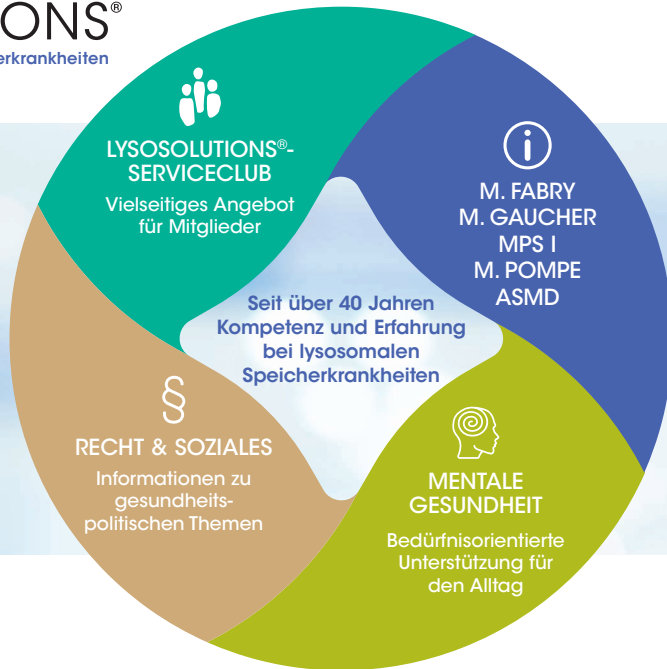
ONS®
rkrankheiten

LYSOSOLUTIONS®-SERVICECLUB
Vielseitiges Angebot für Mitglieder

M. FABRY
M. GAUCHER
MPS I
M. POMPE
ASMD

Seit über 40 Jahren Kompetenz und Erfahrung bei lysosomalen Speicherkrankheiten

§
RECHT & SOZIALES
Informationen zu gesundheitspolitischen Themen

MENTALE GESUNDHEIT
Bedürfnisorientierte Unterstützung für den Alltag